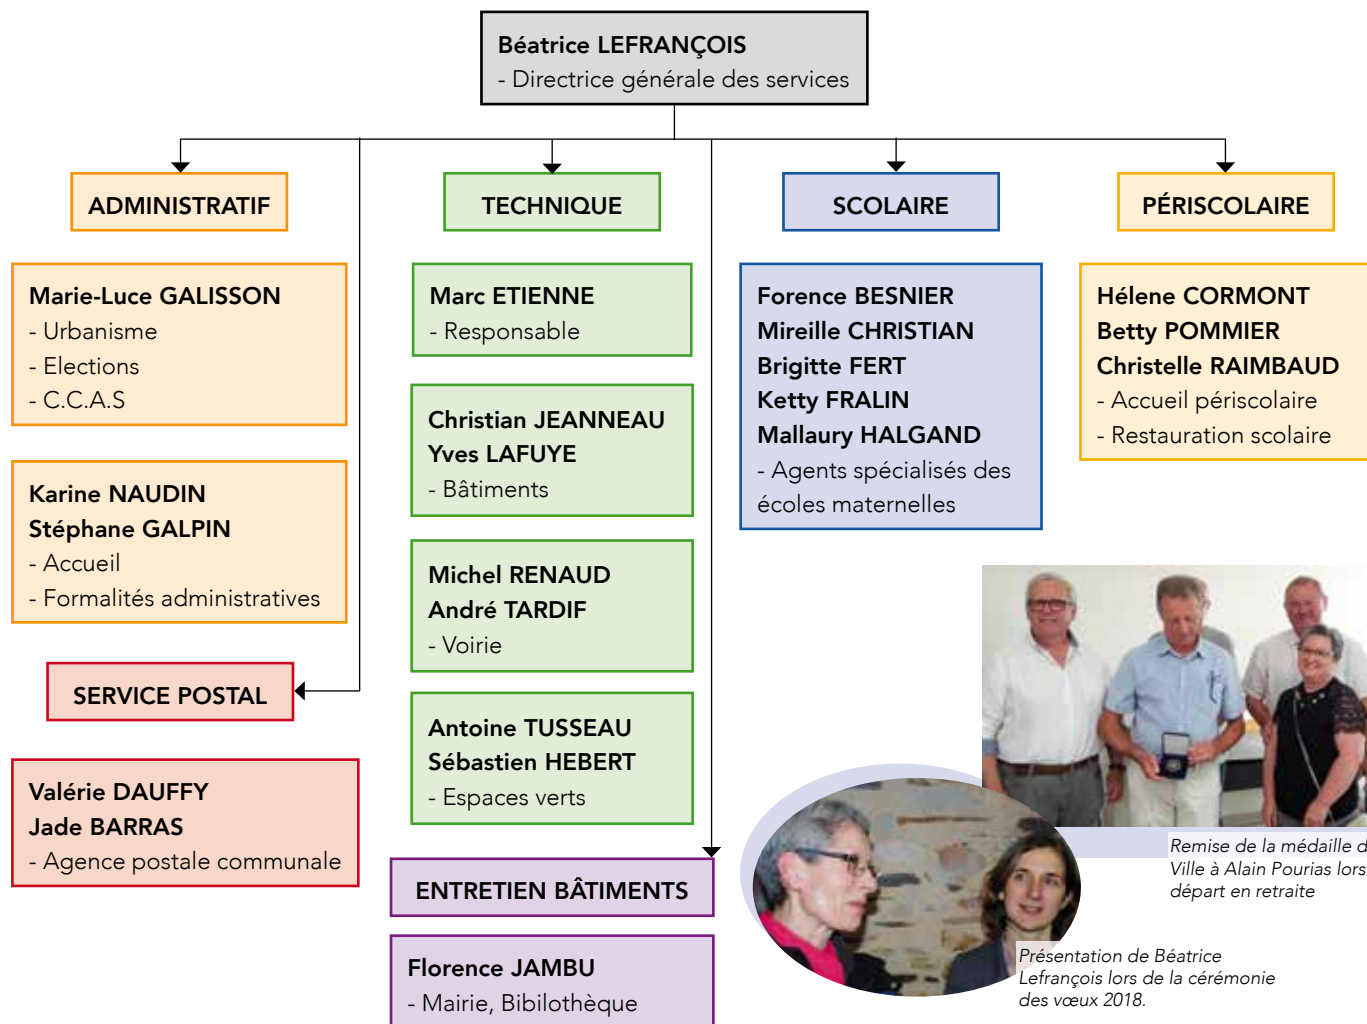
**Béatrice LEFRANÇOIS**
- Directrice générale des services

ADMINISTRATIF

TECHNIQUE

SCOLAIRE

PÉRISCOLAIRE

**Marie-Luce GALISSON**
- Urbanisme
- Elections
- C.C.A.S

**Karine NAUDIN**
**Stéphane GALPIN**
- Accueil
- Formalités administratives

SERVICE POSTAL

**Valérie DAUFFY**
**Jade BARRAS**
- Agence postale communale

**Marc ETIENNE**
- Responsable

**Christian JEANNEAU**
**Yves LAFUYE**
- Bâtiments

**Michel RENAUD**
**André TARDIF**
- Voirie

**Antoine TUSSEAU**
**Sébastien HEBERT**
- Espaces verts

ENTRETIEN BÂTIMENTS

**Florence JAMBU**
- Mairie, Bibilothèque

**Forence BESNIER**
**Mireille CHRISTIAN**
**Brigitte FERT**
**Ketty FRALIN**
**Mallaury HALGAND**
- Agents spécialisés des écoles maternelles

**Hélene CORMONT**
**Betty POMMIER**
**Christelle RAIMBAUD**
- Accueil périscolaire
- Restauration scolaire

*Remise de la médaille d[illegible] Ville à Alain Pourias lors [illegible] départ en retraite*

*Présentation de Béatrice Lefrançois lors de la cérémonie des vœux 2018.*